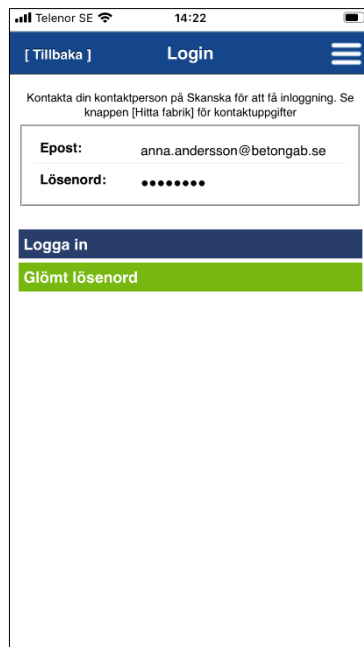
Telenor SE
14:22

[ Tillbaka ]
Login

Kontakta din kontaktperson på Skanska för att få inloggning. Se knappen [Hitta fabrik] för kontaktuppgifter

Epost: anna.andersson@betongab.se
Lösenord: ••••••••

Logga in
Glömt lösenord